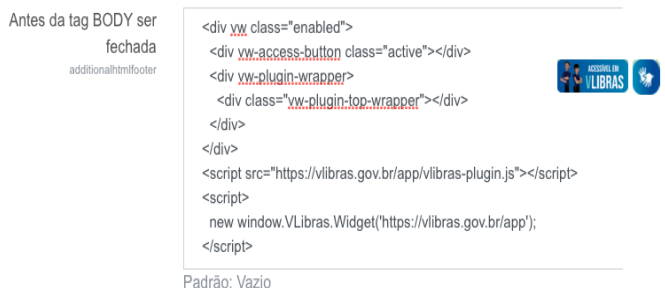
Antes da tag BODY ser fechada
additionalhtmlfooter

<div vw class="enabled">
<div vw-access-button class="active"></div>
<div vw-plugin-wrapper>
<div class="vw-plugin-top-wrapper"></div>
</div>
</div>
<script src="https://vlibras.gov.br/app/vlibras-plugin.js"></script>
<script>
new window.VLibras.Widget('https://vlibras.gov.br/app');
</script>

ACESSÍVEL EM VLIBRAS

Padrão: Vazio